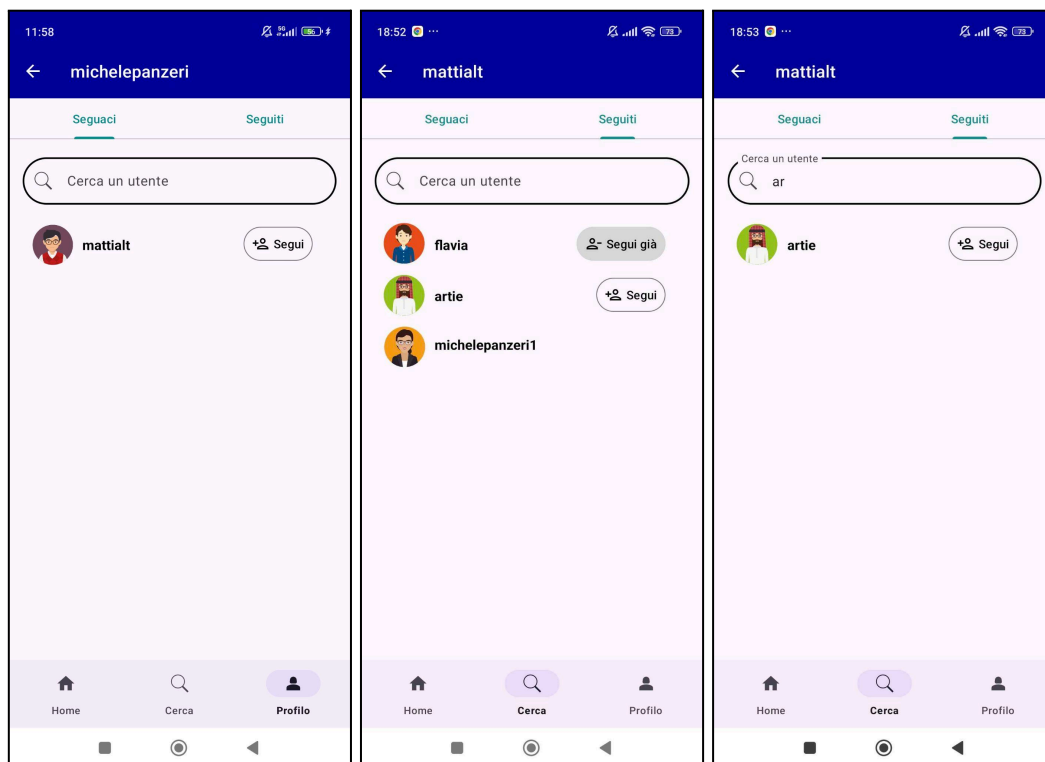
11:58

michelepanzeri

Seguaci

Seguiti

Cerca un utente

mattialt

Segui

Home

Cerca

Profilo

18:52

mattialt

Seguaci

Seguiti

Cerca un utente

flavia

Segui già

artie

Segui

michelepanzeri1

Home

Cerca

Profilo

18:53

mattialt

Seguaci

Seguiti

Cerca un utente

ar

artie

Segui

Home

Cerca

Profilo